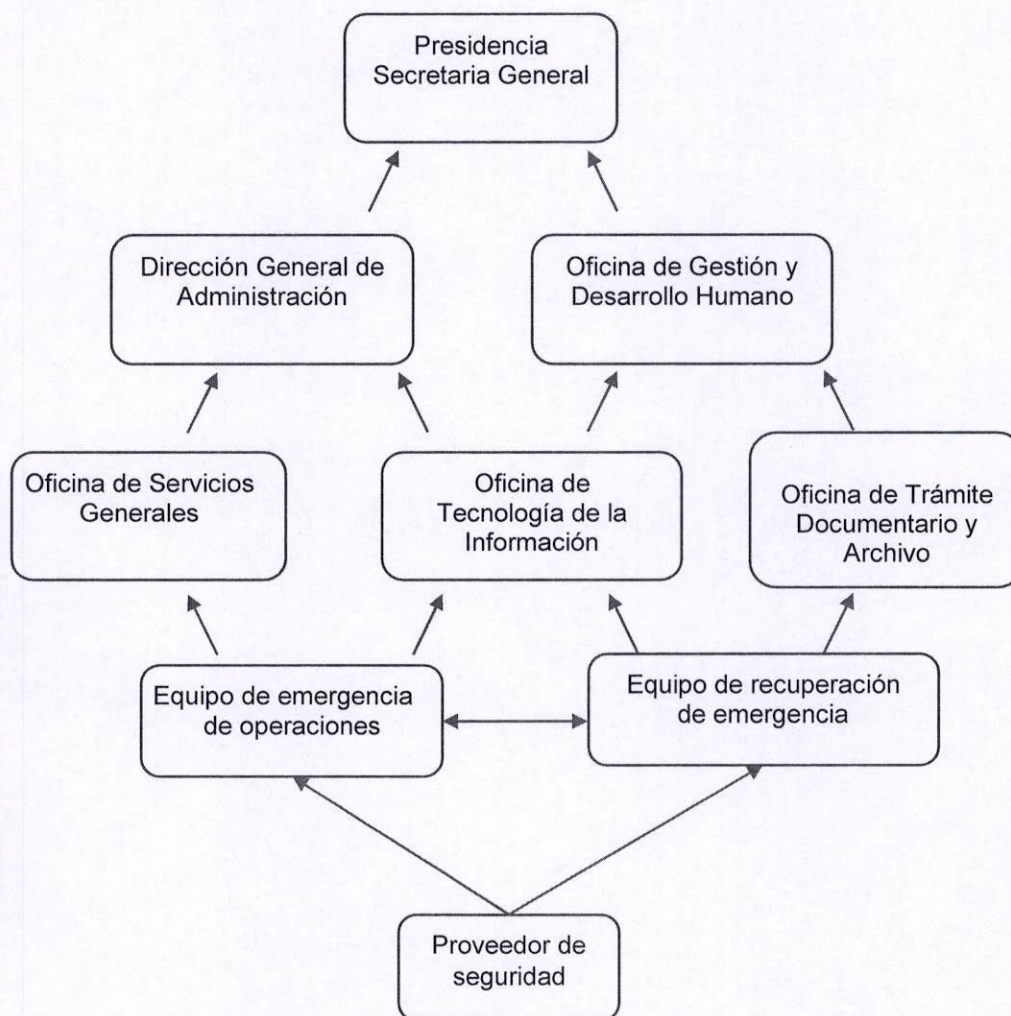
Presidencia
Secretaria General

Dirección General de Administración

Oficina de Gestión y Desarrollo Humano

Oficina de Servicios Generales

Oficina de Tecnología de la Información

Oficina de Trámite Documentario y Archivo

Equipo de emergencia de operaciones

Equipo de recuperación de emergencia

Proveedor de seguridad